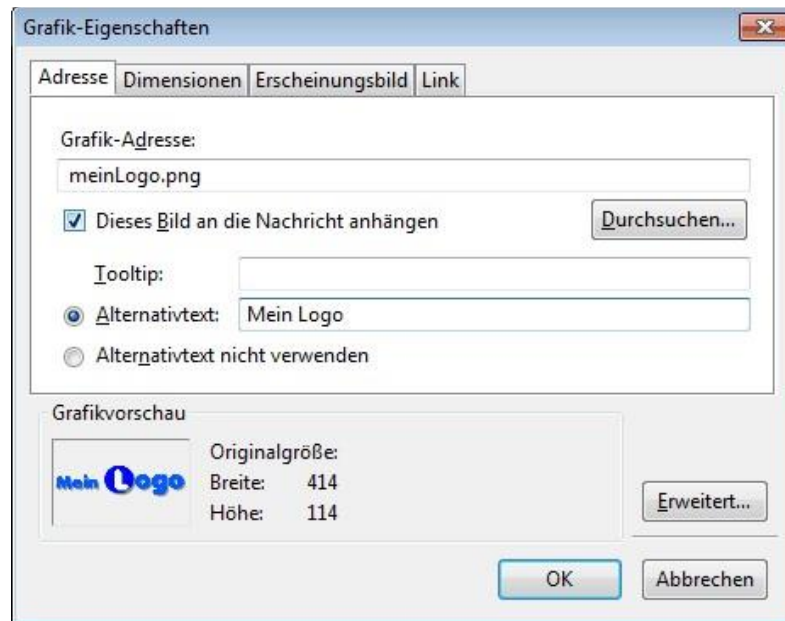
Grafik-Eigenschaften

Adresse | Dimensionen | Erscheinungsbild | Link

Grafik-Adresse:

meinLogo.png

Dieses Bild an die Nachricht anhängen

Durchsuchen...

Tooltip:

Alternativtext: Mein Logo

Alternativtext nicht verwenden

Grafikvorschau

Mein Logo

Originalgröße:
Breite: 414
Höhe: 114

Erweitert...

OK

Abbrechen